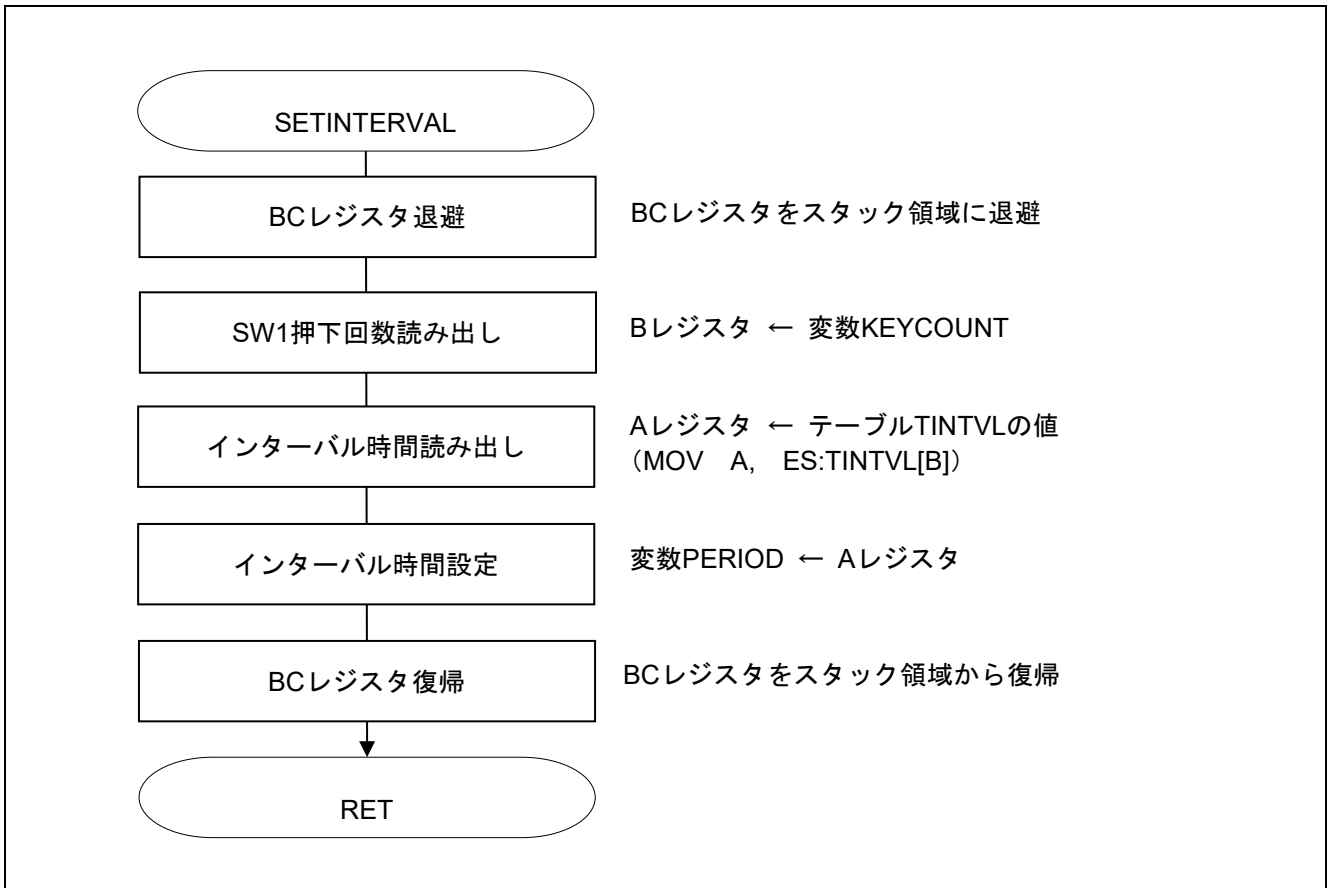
SETINTERVAL

BCレジスタ退避

BCレジスタをスタック領域に退避

SW1押下回数読み出し

Bレジスタ ← 変数KEYCOUNT

インターバル時間読み出し

Aレジスタ ← テーブルTINTVLの値
（MOV A, ES:TINTVL[B]）

インターバル時間設定

変数PERIOD ← Aレジスタ

BCレジスタ復帰

BCレジスタをスタック領域から復帰

RET